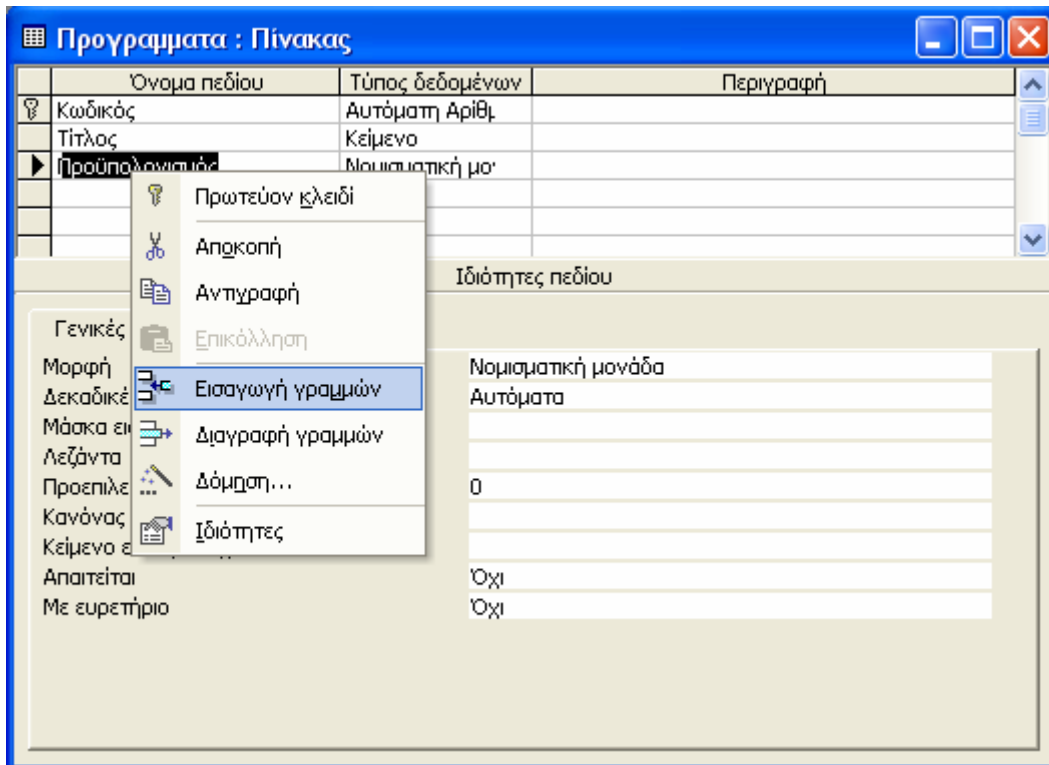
Προγραμματα : Πίνακας

| Όνομα πεδίου | Τύπος δεδομένων | Περιγραφή |
|---|---|---|
| Κωδικός | Αυτόματη Αρίθμ | |
| Τίτλος | Κείμενο | |
| Προϋπολογισμός | Νομισματική μο' | |

Πρωτεύον κλειδί
Αποκοπή
Αντιγραφή
Επικόλληση
Εισαγωγή γραμμών
Διαγραφή γραμμών
Δόμηση...
Ιδιότητες

Ιδιότητες πεδίου

Γενικές

| | |
|---|---|
| Μορφή | Νομισματική μονάδα |
| Δεκαδικέ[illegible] | Αυτόματα |
| Μάσκα ει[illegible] | |
| Λεζάντα | |
| Προεπιλε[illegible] | 0 |
| Κανόνας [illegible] | |
| Κείμενο ε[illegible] | |
| Απαιτείται | Όχι |
| Με ευρετήριο | Όχι |